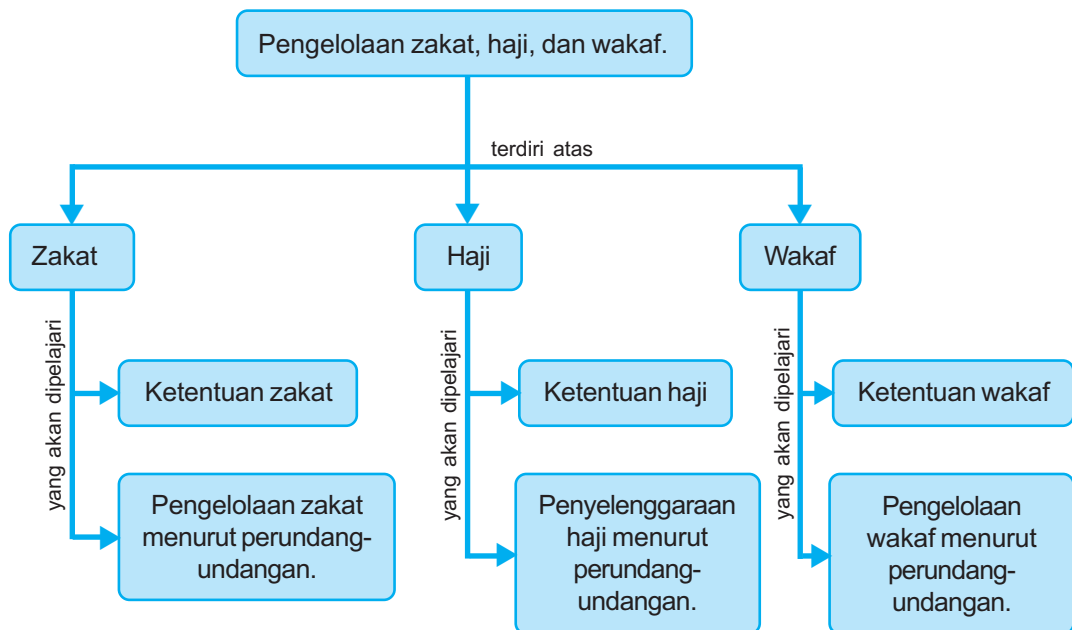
Pengelolaan zakat, haji, dan wakaf.

terdiri atas

Zakat

yang akan dipelajari

Ketentuan zakat

Pengelolaan zakat menurut perundang-undangan.

Haji

yang akan dipelajari

Ketentuan haji

Penyelenggaraan haji menurut perundang-undangan.

Wakaf

yang akan dipelajari

Ketentuan wakaf

Pengelolaan wakaf menurut perundang-undangan.